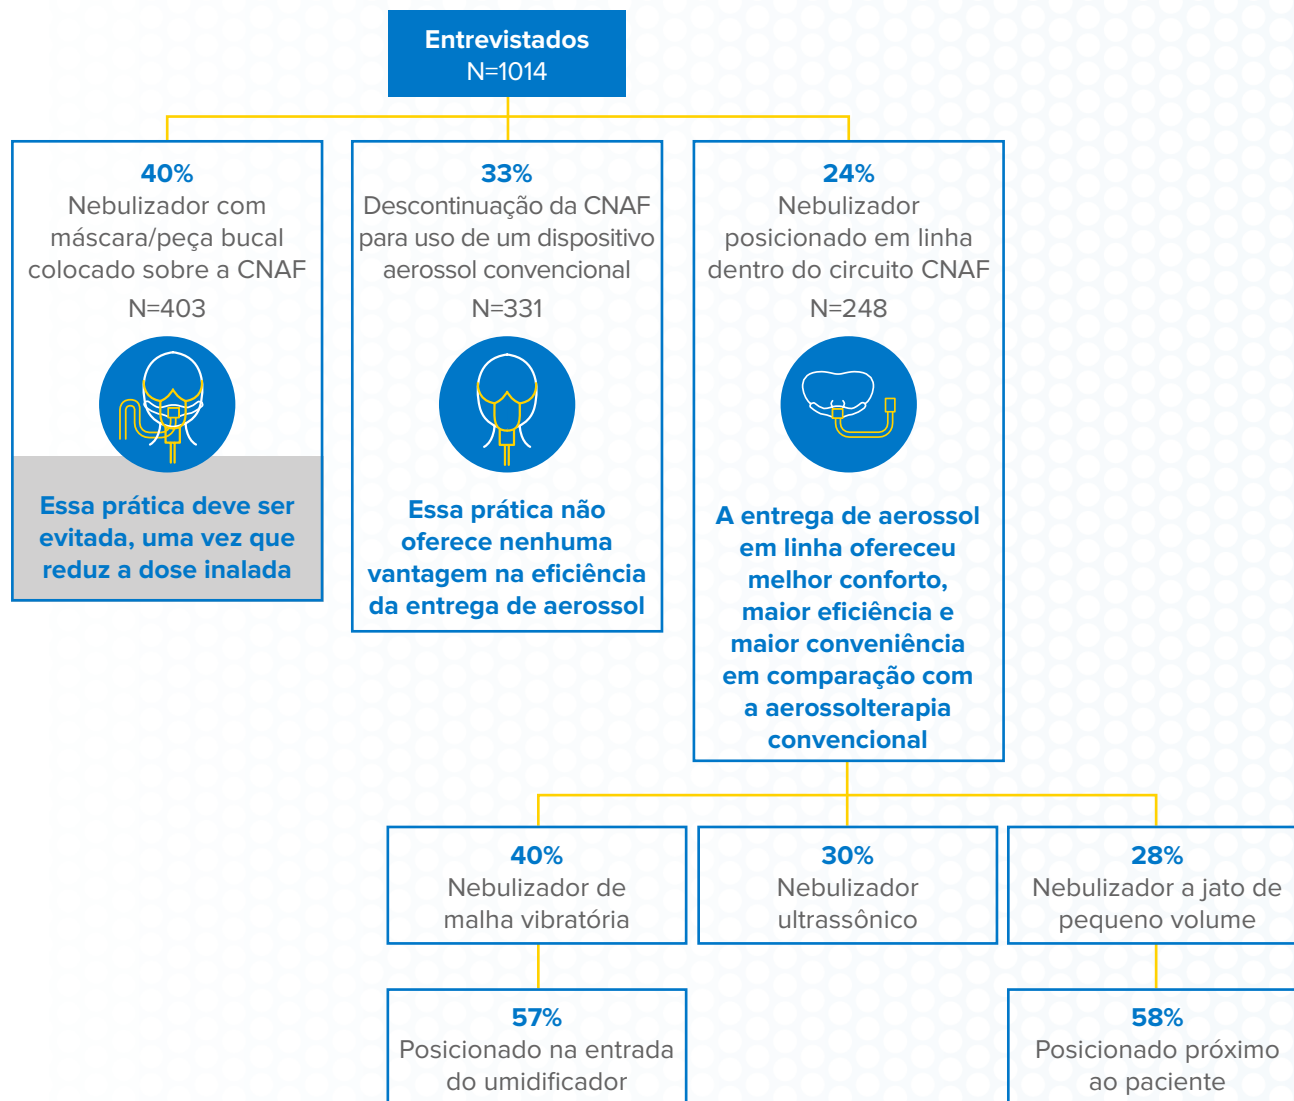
Entrevistados
N=1014

40%
Nebulizador com máscara/peça bucal colocado sobre a CNAF
N=403

Essa prática deve ser evitada, uma vez que reduz a dose inalada

33%
Descontinuação da CNAF para uso de um dispositivo aerossol convencional
N=331

Essa prática não oferece nenhuma vantagem na eficiência da entrega de aerossol

24%
Nebulizador posicionado em linha dentro do circuito CNAF
N=248

A entrega de aerossol em linha ofereceu melhor conforto, maior eficiência e maior conveniência em comparação com a aerossolterapia convencional

40%
Nebulizador de malha vibratória

30%
Nebulizador ultrassônico

28%
Nebulizador a jato de pequeno volume

57%
Posicionado na entrada do umidificador

58%
Posicionado próximo ao paciente